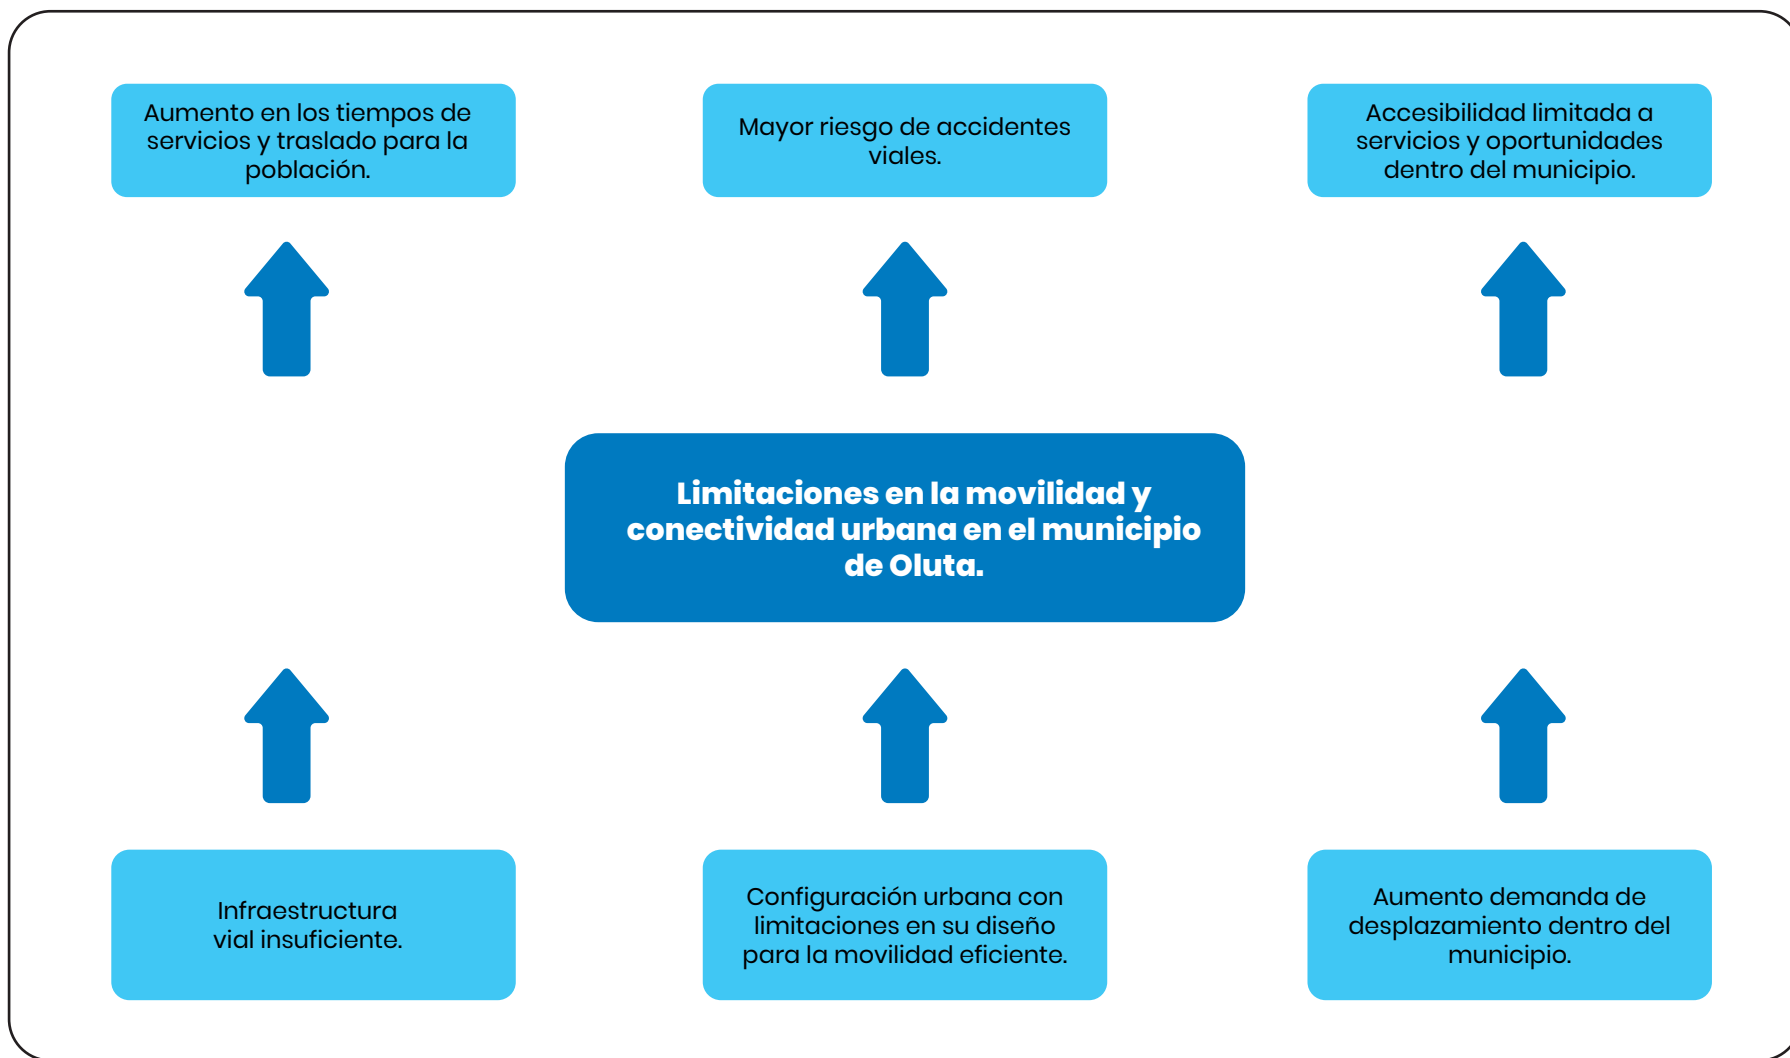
Aumento en los tiempos de servicios y traslado para la población.

Mayor riesgo de accidentes viales.

Accesibilidad limitada a servicios y oportunidades dentro del municipio.

Limitaciones en la movilidad y conectividad urbana en el municipio de Oluta.

Infraestructura vial insuficiente.

Configuración urbana con limitaciones en su diseño para la movilidad eficiente.

Aumento demanda de desplazamiento dentro del municipio.